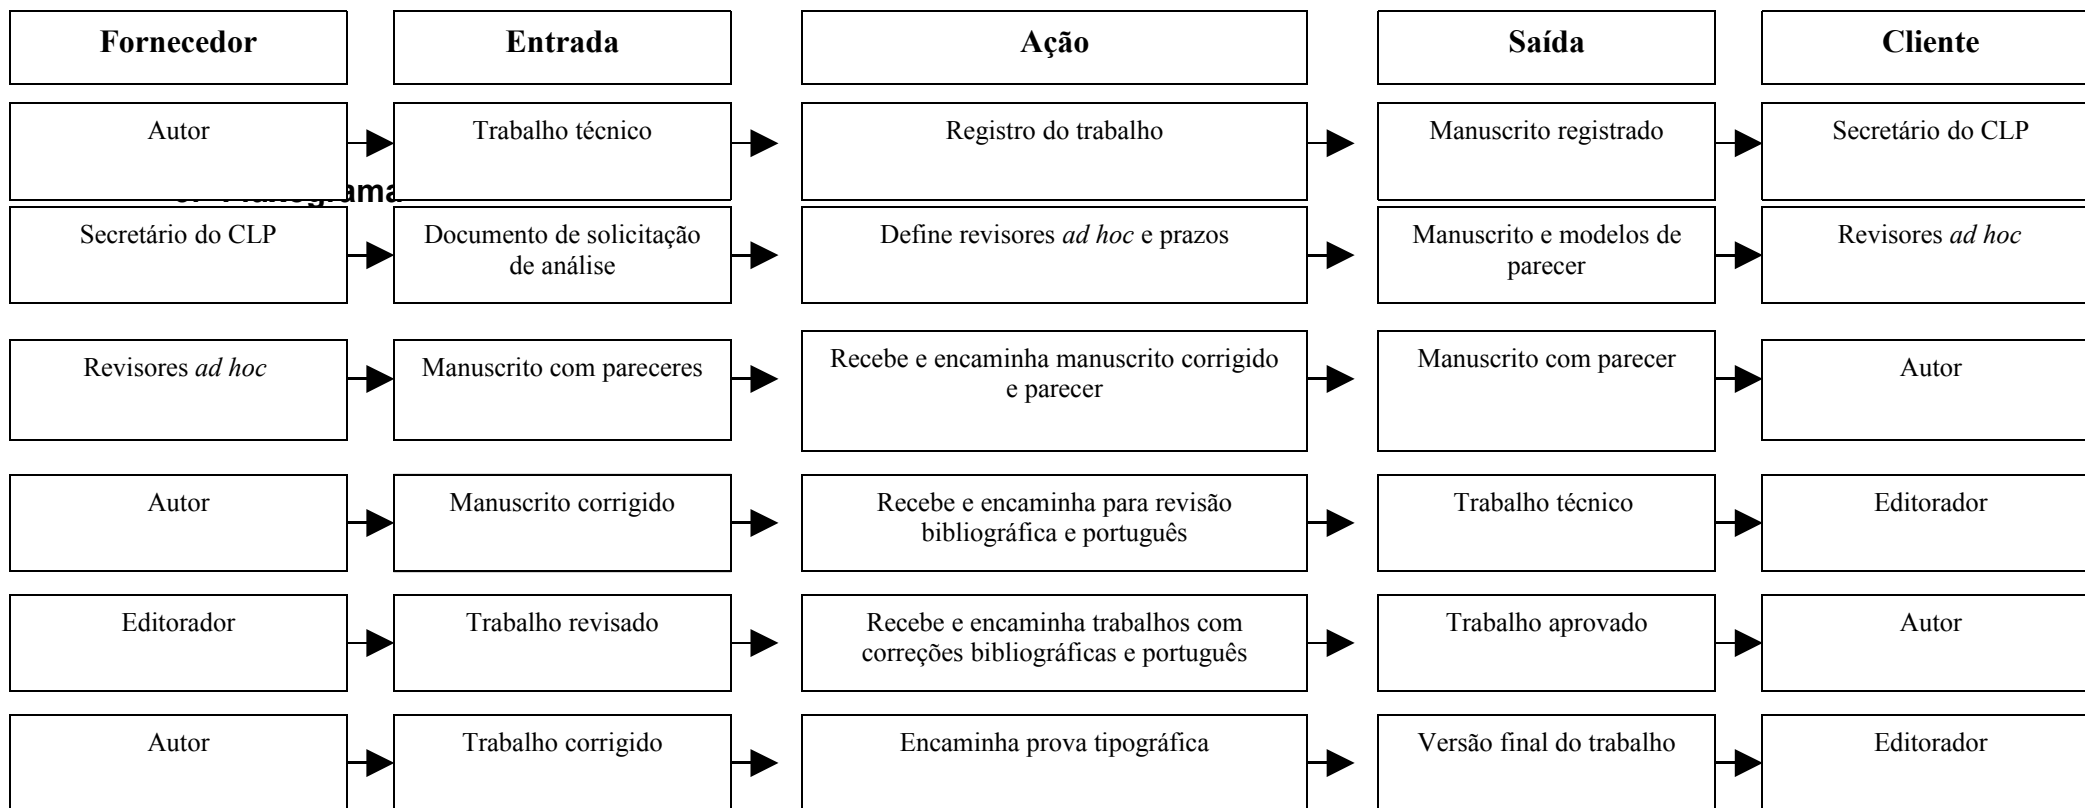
| Fornecedor | Entrada | Ação | Saída | Cliente |
|---|---|---|---|---|
| Autor | Trabalho técnico | Registro do trabalho | Manuscrito registrado | Secretário do CLP |
| Secretário do CLP | Documento de solicitação de análise | Define revisores *ad hoc* e prazos | Manuscrito e modelos de parecer | Revisores *ad hoc* |
| Revisores *ad hoc* | Manuscrito com pareceres | Recebe e encaminha manuscrito corrigido e parecer | Manuscrito com parecer | Autor |
| Autor | Manuscrito corrigido | Recebe e encaminha para revisão bibliográfica e português | Trabalho técnico | Editorador |
| Editorador | Trabalho revisado | Recebe e encaminha trabalhos com correções bibliográficas e português | Trabalho aprovado | Autor |
| Autor | Trabalho corrigido | Encaminha prova tipográfica | Versão final do trabalho | Editorador |

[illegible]ama